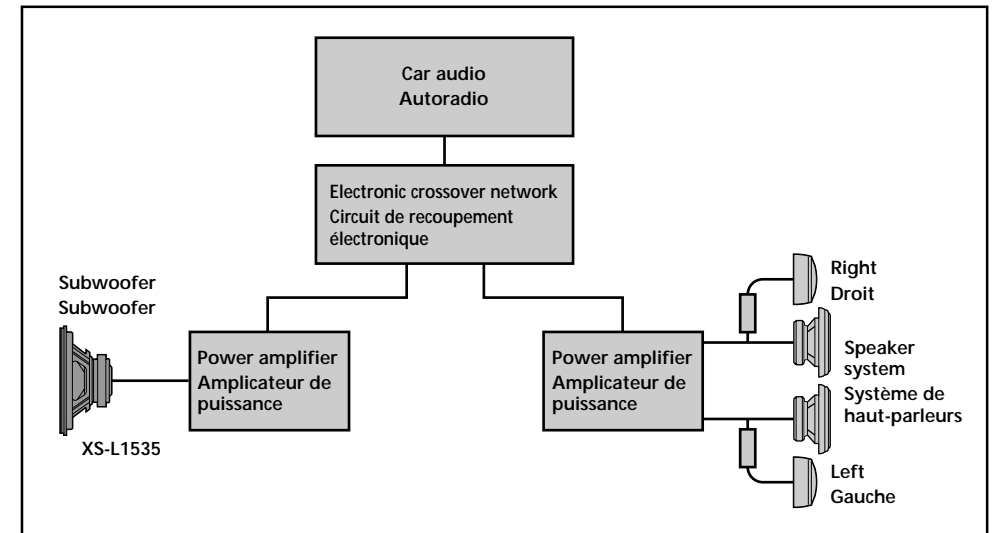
Car audio
Autoradio

Electronic crossover network
Circuit de recoupement électronique

Subwoofer
Subwoofer

Power amplifier
Amplicateur de puissance

XS-L1535

Power amplifier
Amplicateur de puissance

Right
Droit

Speaker system
Système de haut-parleurs

Left
Gauche